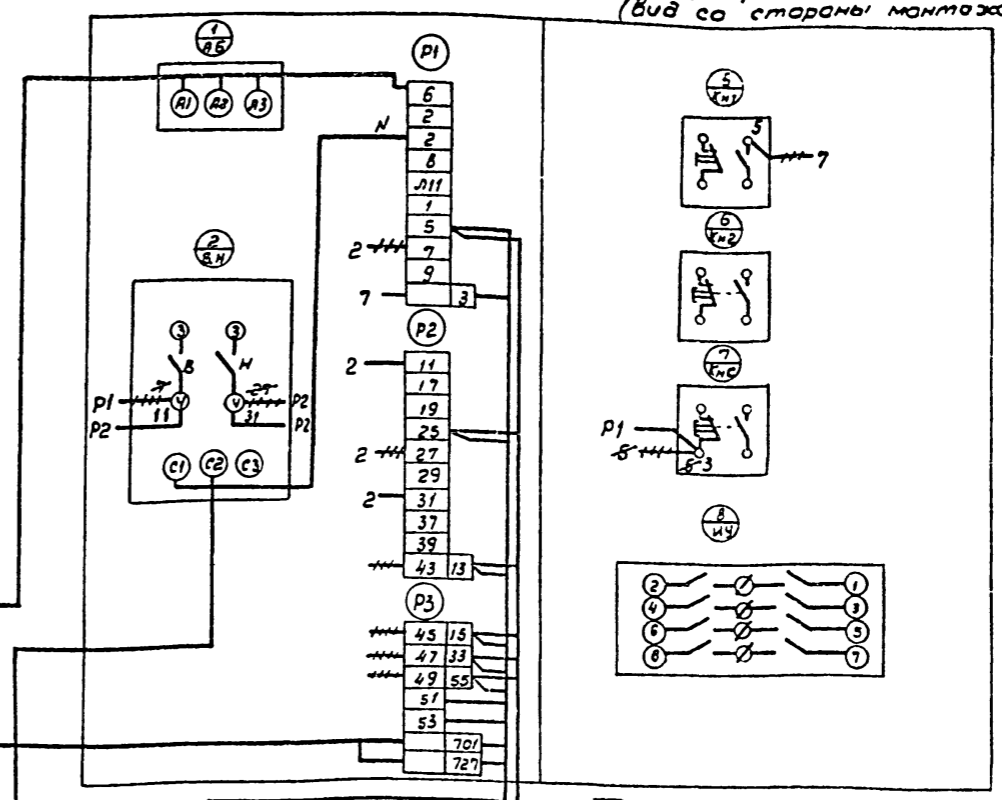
(Вид со стороны монтаж

$\frac{1}{АБ}$

А1 А2 А3

Р1

6
2
2
8
Л11
1
5
7
9
3

N

2

7

$\frac{2}{В.Н}$

3 3

В Н

Р1 7 11
Р2 29 31 Р2 Р2

С1 С2 С3

Р2

11
17
19
25
27
29
31
37
39
43 13

2
2
2

Р3

45 15
47 33
49 55
51
53
701
727

$\frac{5}{Кн1}$

5
7

$\frac{6}{Кн2}$

$\frac{7}{Кнс}$

Р1
8
8 3

$\frac{8}{ИЧ}$

2 1
4 3
6 5
8 7